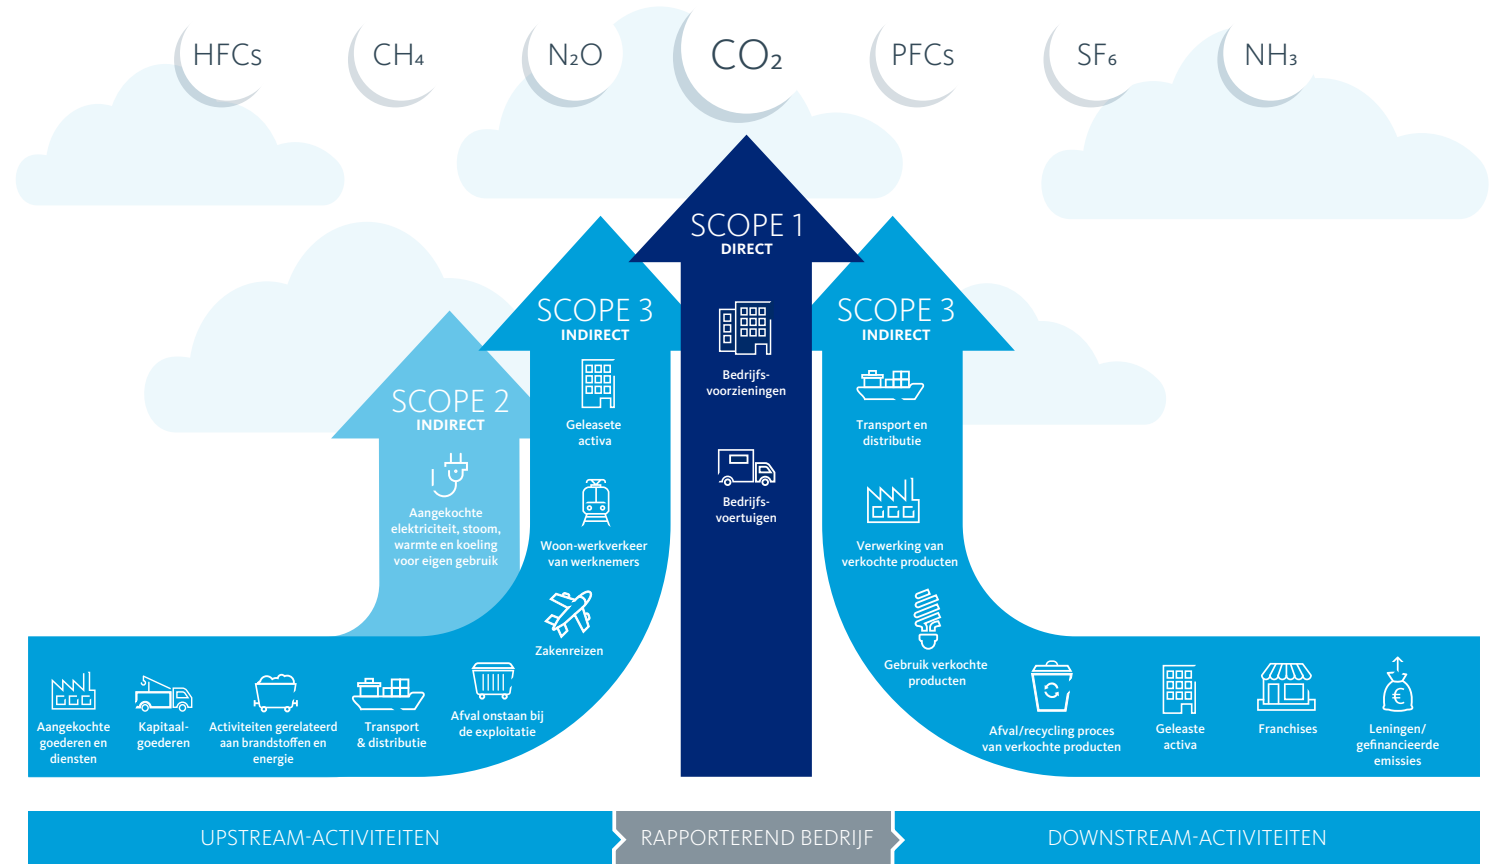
HFCs CH$_4$ N$_2$O CO$_2$ PFCs SF$_6$ NH$_3$

SCOPE 1
DIRECT

Bedrijfsvoorzieningen

Bedrijfsvoertuigen

SCOPE 3
INDIRECT

Geleasete activa

Woon-werkverkeer van werknemers

Zakenreizen

SCOPE 2
INDIRECT

Aangekochte elektriciteit, stoom, warmte en koeling voor eigen gebruik

SCOPE 3
INDIRECT

Transport en distributie

Verwerking van verkochte producten

Gebruik verkochte producten

Aangekochte goederen en diensten

Kapitaalgoederen

Activiteiten gerelateerd aan brandstoffen en energie

Transport & distributie

Afval onstaan bij de exploitatie

Afval/recycling proces van verkochte producten

Geleaste activa

Franchises

Leningen/ gefinancieerde emissies

UPSTREAM-ACTIVITEITEN

RAPPORTEREND BEDRIJF

DOWNSTREAM-ACTIVITEITEN